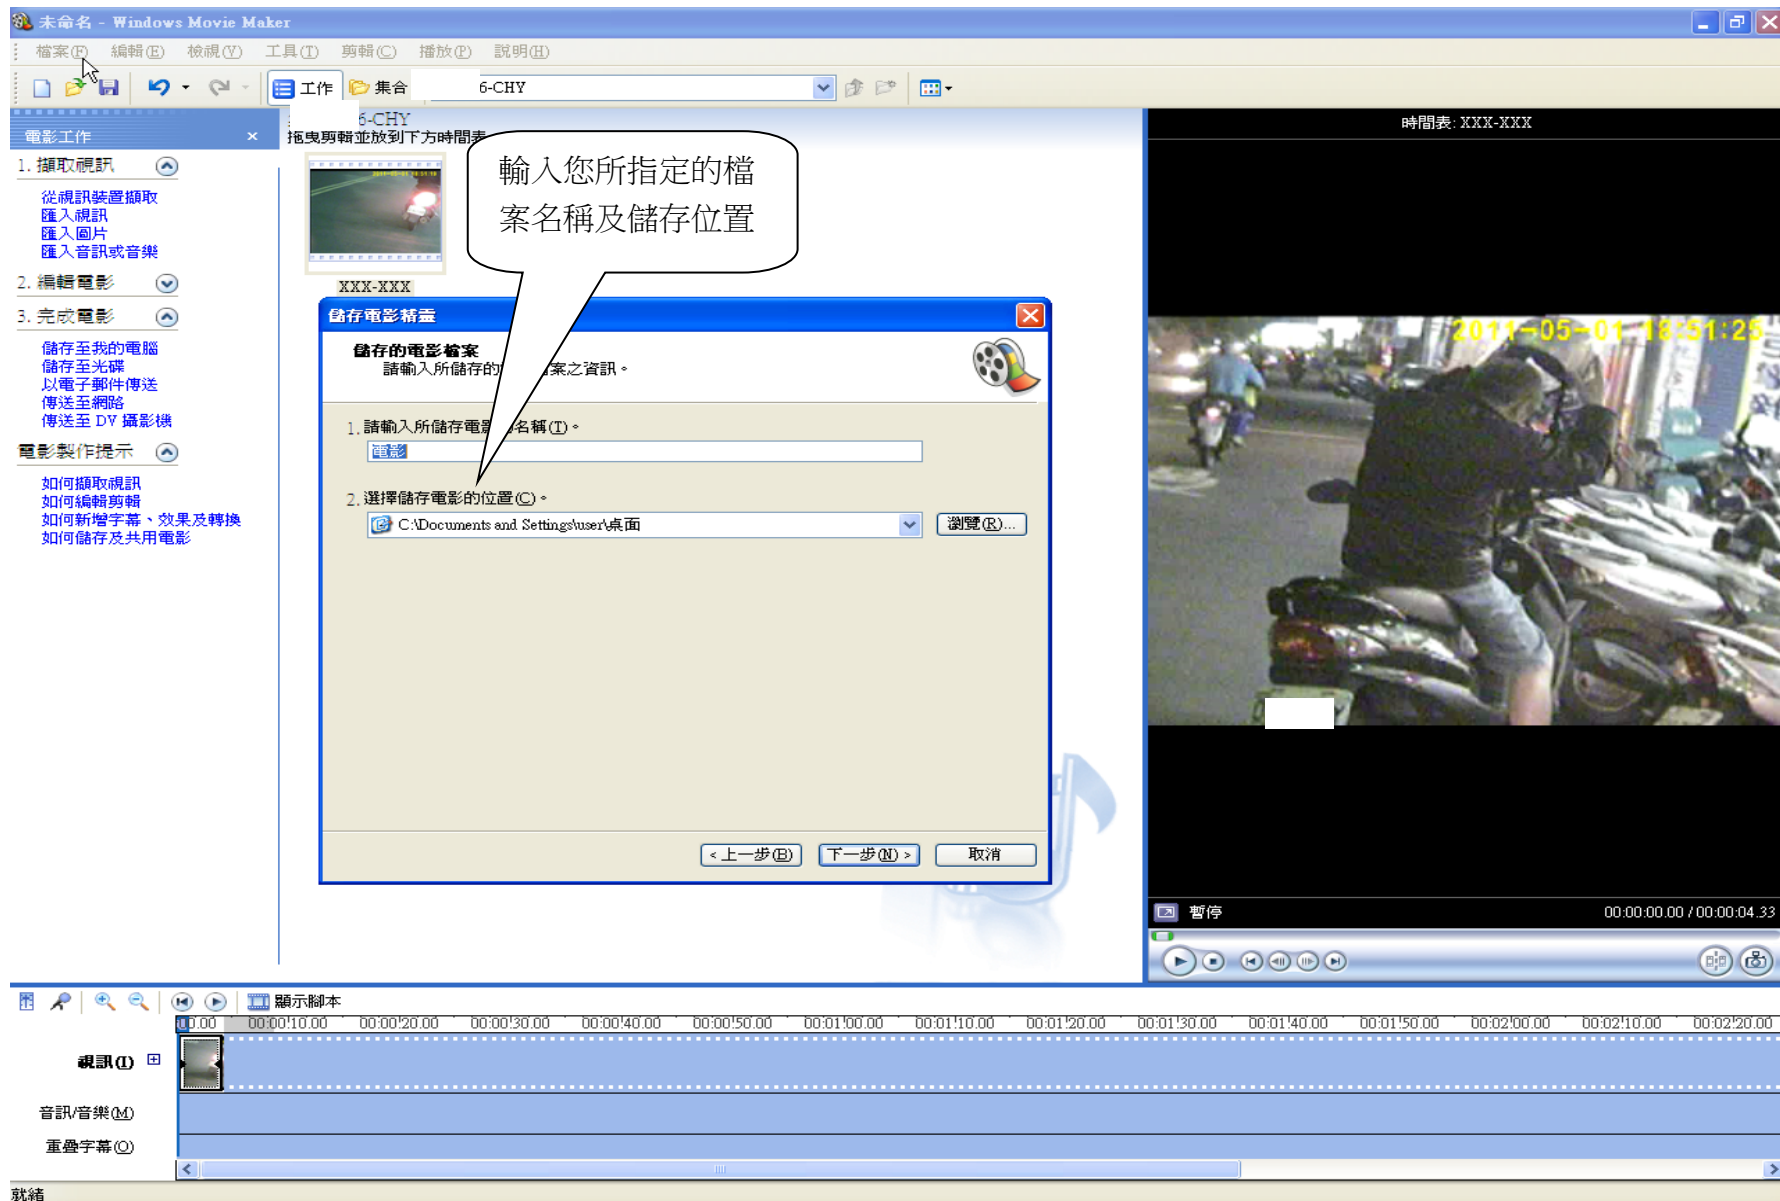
未命名 - Windows Movie Maker

檔案(F) 編輯(E) 檢視(V) 工具(T) 剪輯(C) 播放(P) 說明(H)

工作 集合 6-CHY

電影工作 ×

1. 擷取視訊
從視訊裝置擷取
匯入視訊
匯入圖片
匯入音訊或音樂

2. 編輯電影

3. 完成電影
儲存至我的電腦
儲存至光碟
以電子郵件傳送
傳送至網路
傳送至 DV 攝影機

電影製作提示
如何擷取視訊
如何編輯剪輯
如何新增字幕、效果及轉換
如何儲存及共用電影

6-CHY
拖曳剪輯並放到下方時間表

XXX-XXX

輸入您所指定的檔案名稱及儲存位置

儲存電影精靈
儲存的電影檔案
請輸入所儲存的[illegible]案之資訊。

1. 請輸入所儲存電影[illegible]名稱(T)。
電影

2. 選擇儲存電影的位置(C)。
C:\Documents and Settings\user\桌面
瀏覽(R)...

< 上一步(B) 下一步(N) > 取消

時間表: XXX-XXX

2011-05-01 18:51:25

暫停 00:00:00.00 / 00:00:04.33

顯示腳本

0.00 00:00:10.00 00:00:20.00 00:00:30.00 00:00:40.00 00:00:50.00 00:01:00.00 00:01:10.00 00:01:20.00 00:01:30.00 00:01:40.00 00:01:50.00 00:02:00.00 00:02:10.00 00:02:20.00

視訊(I)
音訊/音樂(M)
重疊字幕(O)

就緒